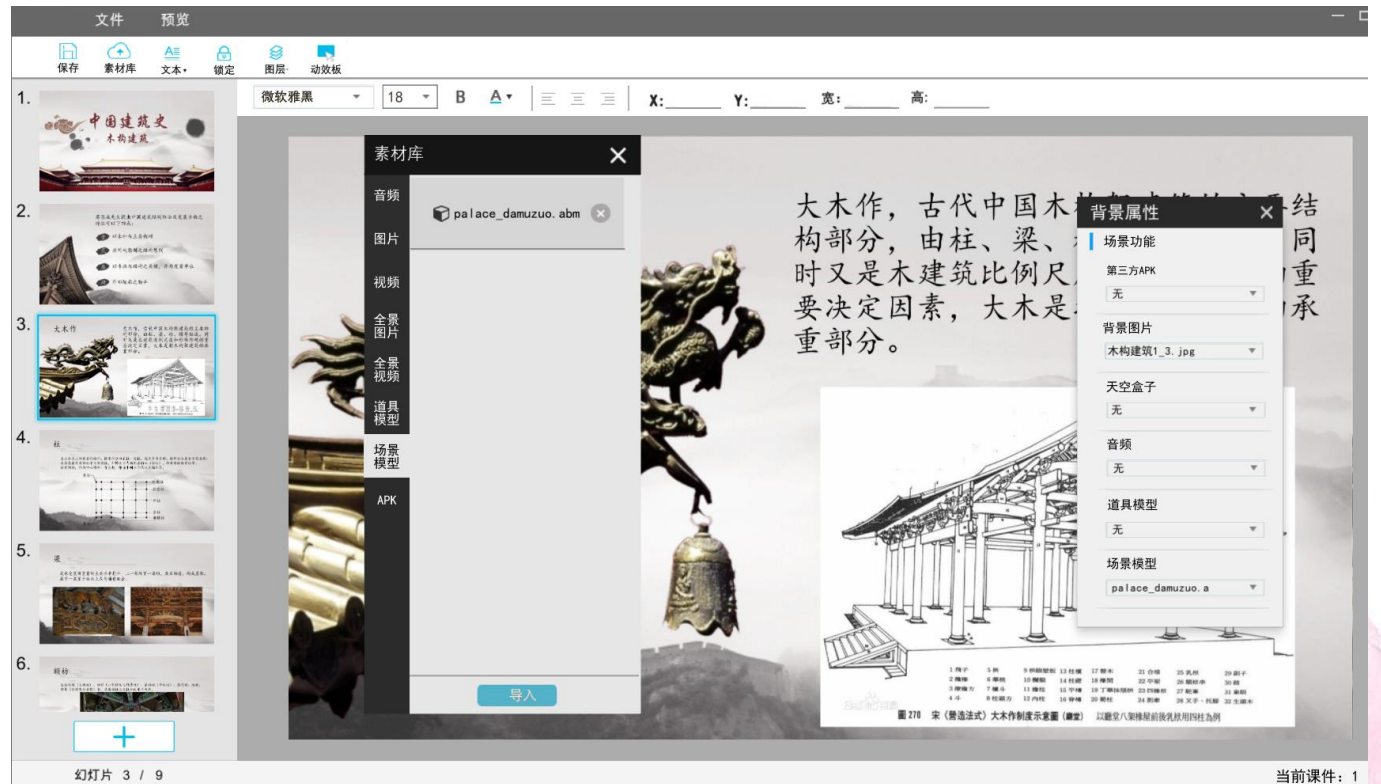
文件 预览

保存 素材库 文本 锁定 图层 动效板

1. 中国建筑史 木构建筑

2.

3. 大木作

4. 柱

5. 梁

6. 斜拱

+

微软雅黑 18 B A X: Y: 宽: 高:

素材库 ✕

音频
图片
视频
全景图片
全景视频
道具模型
场景模型
APK

palace_damuzuo.abm

导入

大木作，古代中国木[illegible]结构部分，由柱、梁、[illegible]同时又是木建筑比例尺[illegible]重要决定因素，大木是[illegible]承重部分。

背景属性 ✕
场景功能
第三方APK
无
背景图片
木构建筑1_3.jpg
天空盒子
无
音频
无
道具模型
无
场景模型
palace_damuzuo.a

图 270 宋《营造法式》大木作制度示意图（殿堂） 以殿堂八架椽屋前后乳栿用四柱为例

幻灯片 3 / 9

当前课件：1